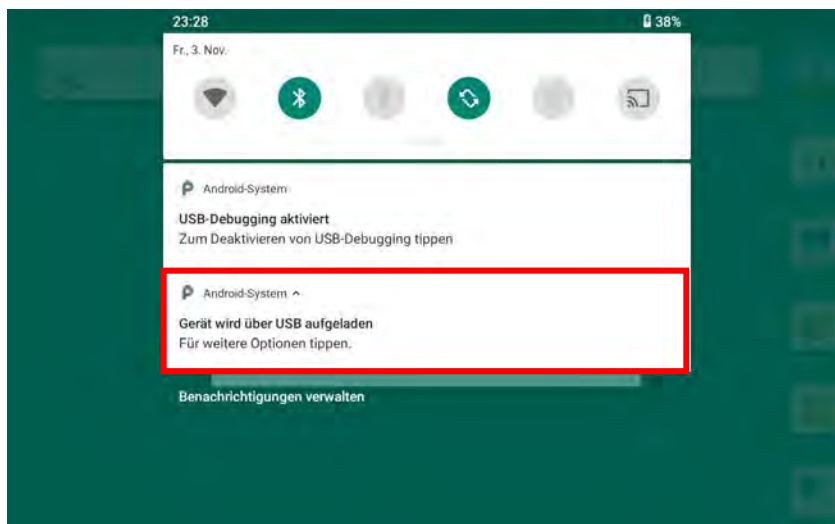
23:28
38%

Fr., 3. Nov.

Android-System

USB-Debugging aktiviert
Zum Deaktivieren von USB-Debugging tippen

Android-System ˄

Gerät wird über USB aufgeladen
Für weitere Optionen tippen.

Benachrichtigungen verwalten